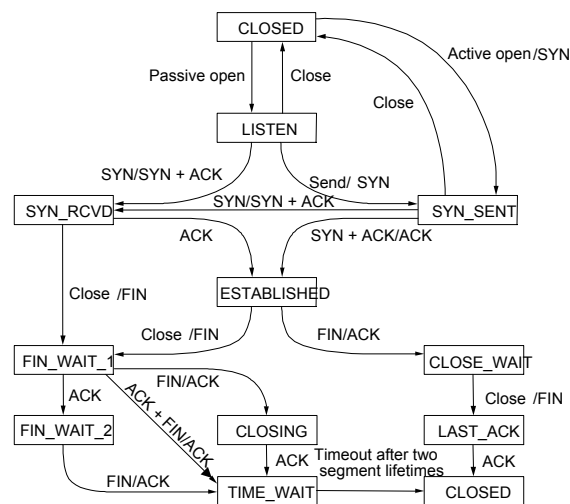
CLOSED

Passive open

Close

Active open/SYN

Close

LISTEN

SYN/SYN + ACK

Send/ SYN

SYN/SYN + ACK

SYN_RCVD

SYN_SENT

ACK

SYN + ACK/ACK

Close /FIN

ESTABLISHED

Close /FIN

FIN/ACK

FIN_WAIT_1

CLOSE_WAIT

FIN/ACK

ACK

ACK + FIN/ACK

Close /FIN

FIN_WAIT_2

CLOSING

LAST_ACK

ACK

Timeout after two segment lifetimes

ACK

FIN/ACK

TIME_WAIT

CLOSED